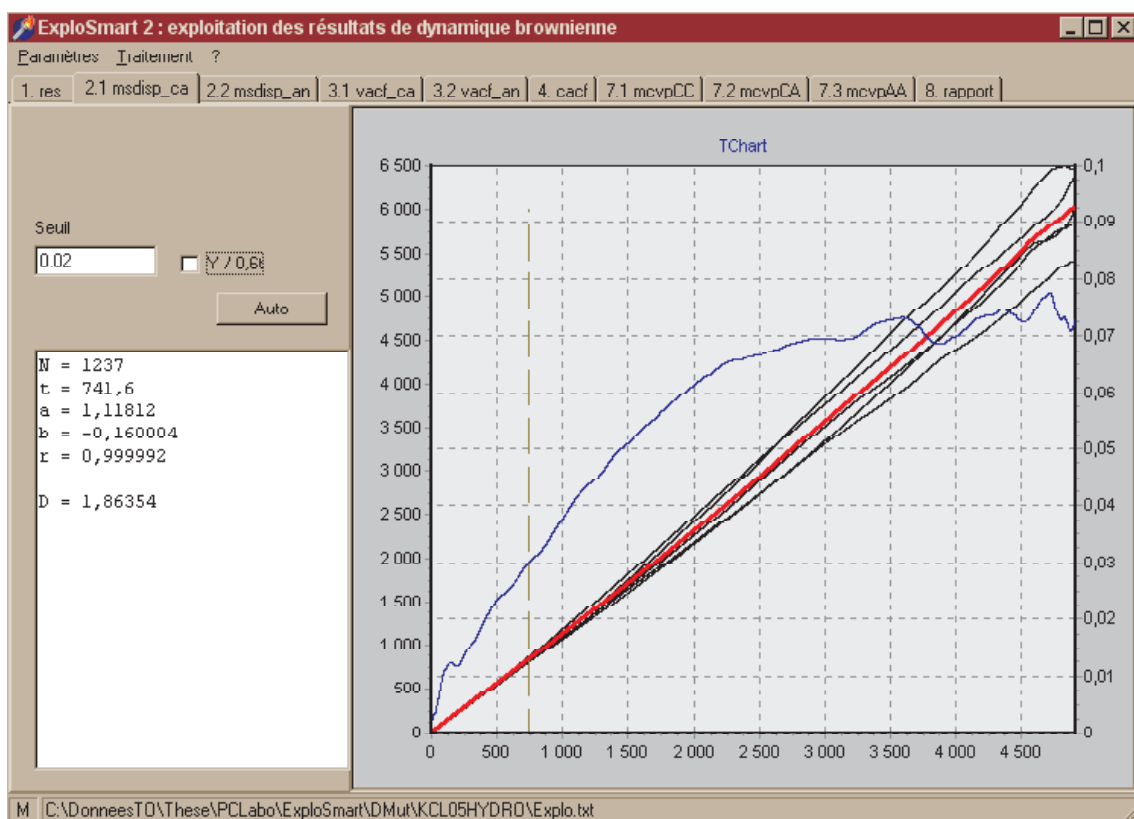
ExploSmart 2 : exploitation des résultats de dynamique brownienne

Paramètres Traitement ?

1. res | 2.1 msdisp_ca | 2.2 msdisp_an | 3.1 vacf_ca | 3.2 vacf_an | 4. cacf | 7.1 mcvpCC | 7.2 mcvpCA | 7.3 mcvpAA | 8. rapport

Seuil
0.02
Y / 0,6
Auto

N = 1237
t = 741,6
a = 1,11812
b = -0,160004
r = 0,999992

D = 1,86354

TChart

6 500
6 000
5 500
5 000
4 500
4 000
3 500
3 000
2 500
2 000
1 500
1 000
500
0

0,1
0,09
0,08
0,07
0,06
0,05
0,04
0,03
0,02
0,01
0

0 500 1 000 1 500 2 000 2 500 3 000 3 500 4 000 4 500

M C:\DonneesTO\These\PCLabo\ExploSmart\DMut\KCL05HYDRO\Explo.txt